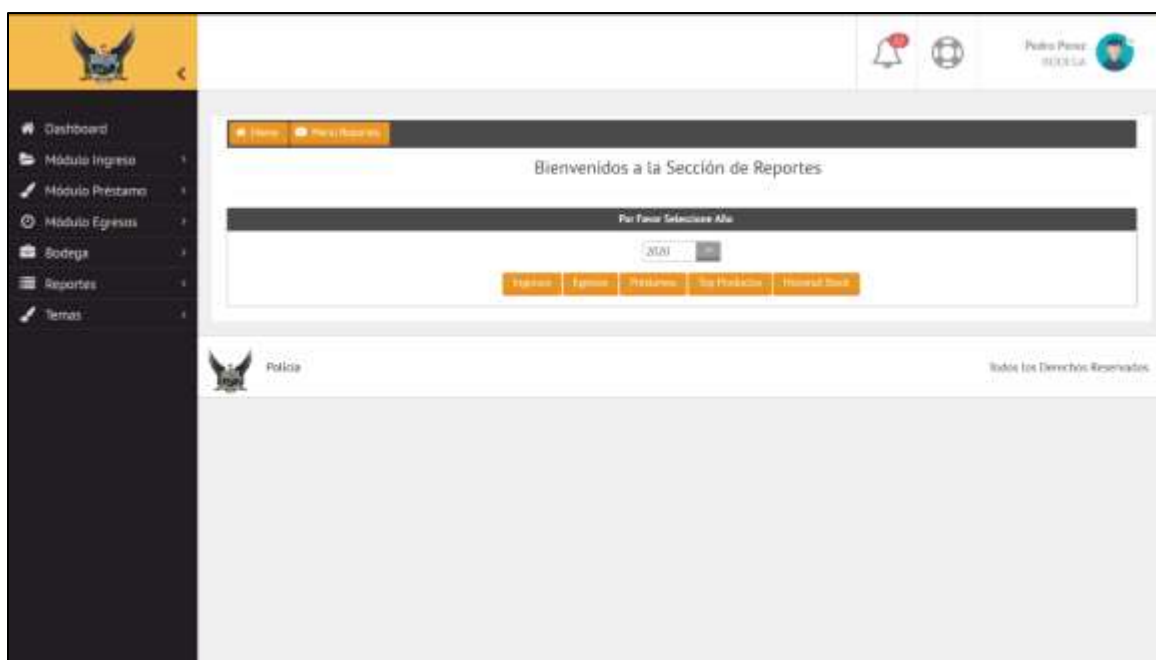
Pedro Perez
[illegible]

Dashboard
Módulo Ingreso
Módulo Préstamo
Módulo Egresos
Bodega
Reportes
Temas

Home | Menú Reportes

Bienvenidos a la Sección de Reportes

Por Favor Seleccione Año

2020

Ingresos | Egresos | Préstamos | Top Productos | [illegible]

Policia

Todos los Derechos Reservados